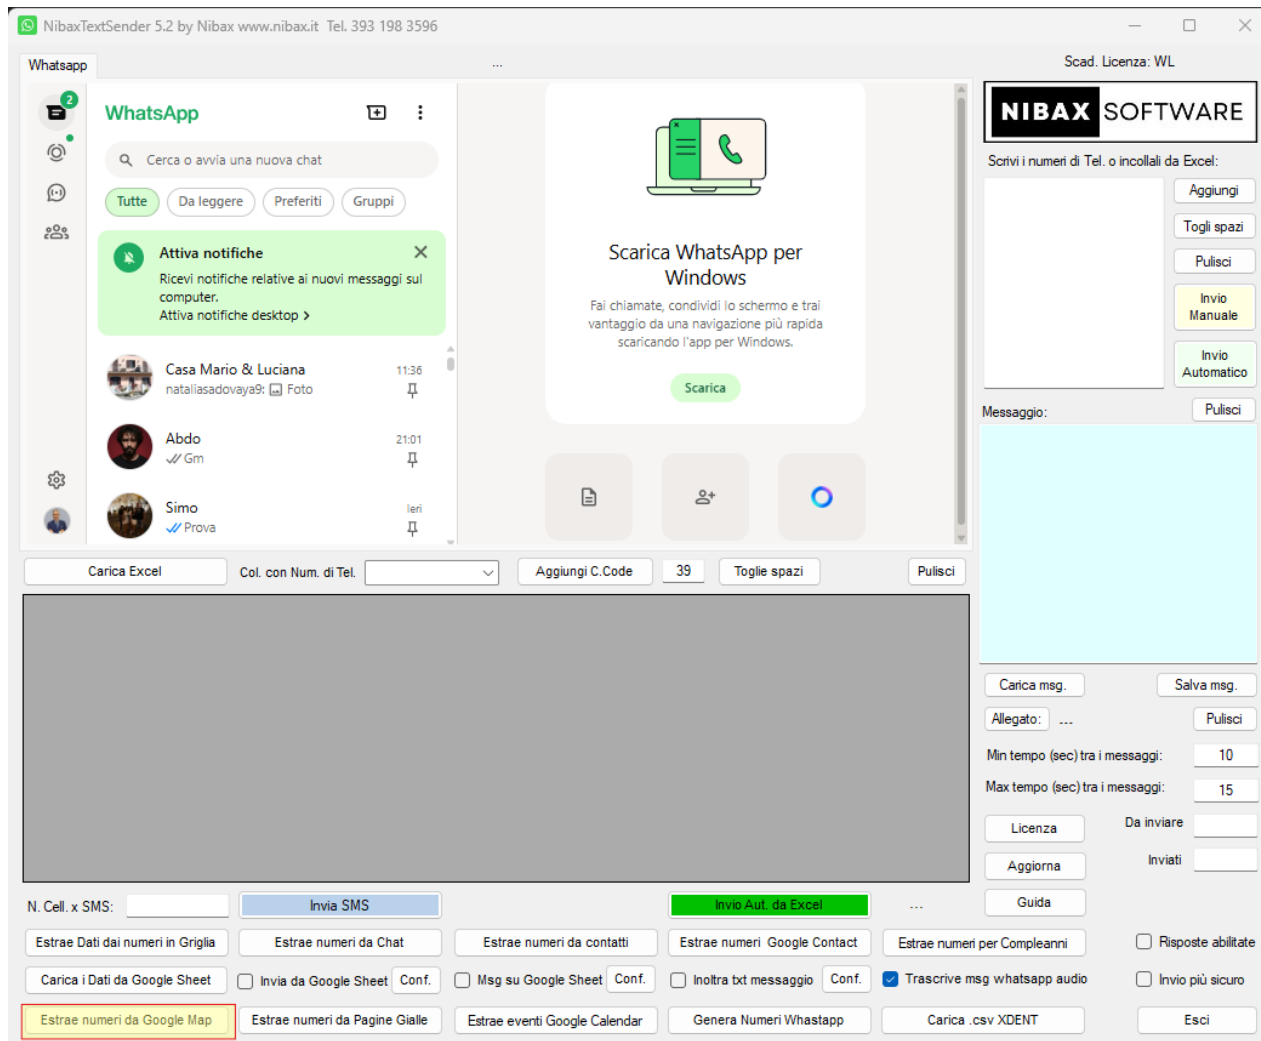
NibaxTextSender 5.2 by Nibax www.nibax.it Tel. 393 198 3596

Whatsapp

...

Scad. Licenza: WL

2

WhatsApp

Cerca o avvia una nuova chat

Tutte
Da leggere
Preferiti
Gruppi

Attiva notifiche
Ricevi notifiche relative ai nuovi messaggi sul computer.
Attiva notifiche desktop >

Casa Mario & Luciana
11:36
nataliasadovaya9: Foto

Abdo
21:01
Gm

Simo
Ieri
Prova

Scarica WhatsApp per Windows
Fai chiamate, condividi lo schermo e trai vantaggio da una navigazione più rapida scaricando l'app per Windows.
Scarica

NIBAX SOFTWARE

Scrivi i numeri di Tel. o incollali da Excel:

Aggiungi
Togli spazi
Pulisci
Invio Manuale
Invio Automatico

Messaggio:
Pulisci

Carica Excel
Col. con Num. di Tel.
Aggiungi C.Code
39
Toglie spazi
Pulisci

Carica msg.
Salva msg.
Allegato:
...
Pulisci
Min tempo (sec) tra i messaggi:
10
Max tempo (sec) tra i messaggi:
15
Licenza
Da inviare
Aggiorna
Inviati
Guida

N. Cell. x SMS:
Invia SMS
Invio Aut. da Excel
...

Estrae Dati dai numeri in Griglia
Estrae numeri da Chat
Estrae numeri da contatti
Estrae numeri Google Contact
Estrae numeri per Compleanni
Risposte abilitate

Carica i Dati da Google Sheet
Invia da Google Sheet
Conf.
Msg su Google Sheet
Conf.
Inoltra txt messaggio
Conf.
Trascrive msg whatsapp audio
Invio più sicuro

Estrae numeri da Google Map
Estrae numeri da Pagine Gialle
Estrae eventi Google Calendar
Genera Numeri Whastapp
Carica .csv XDENT
Esci